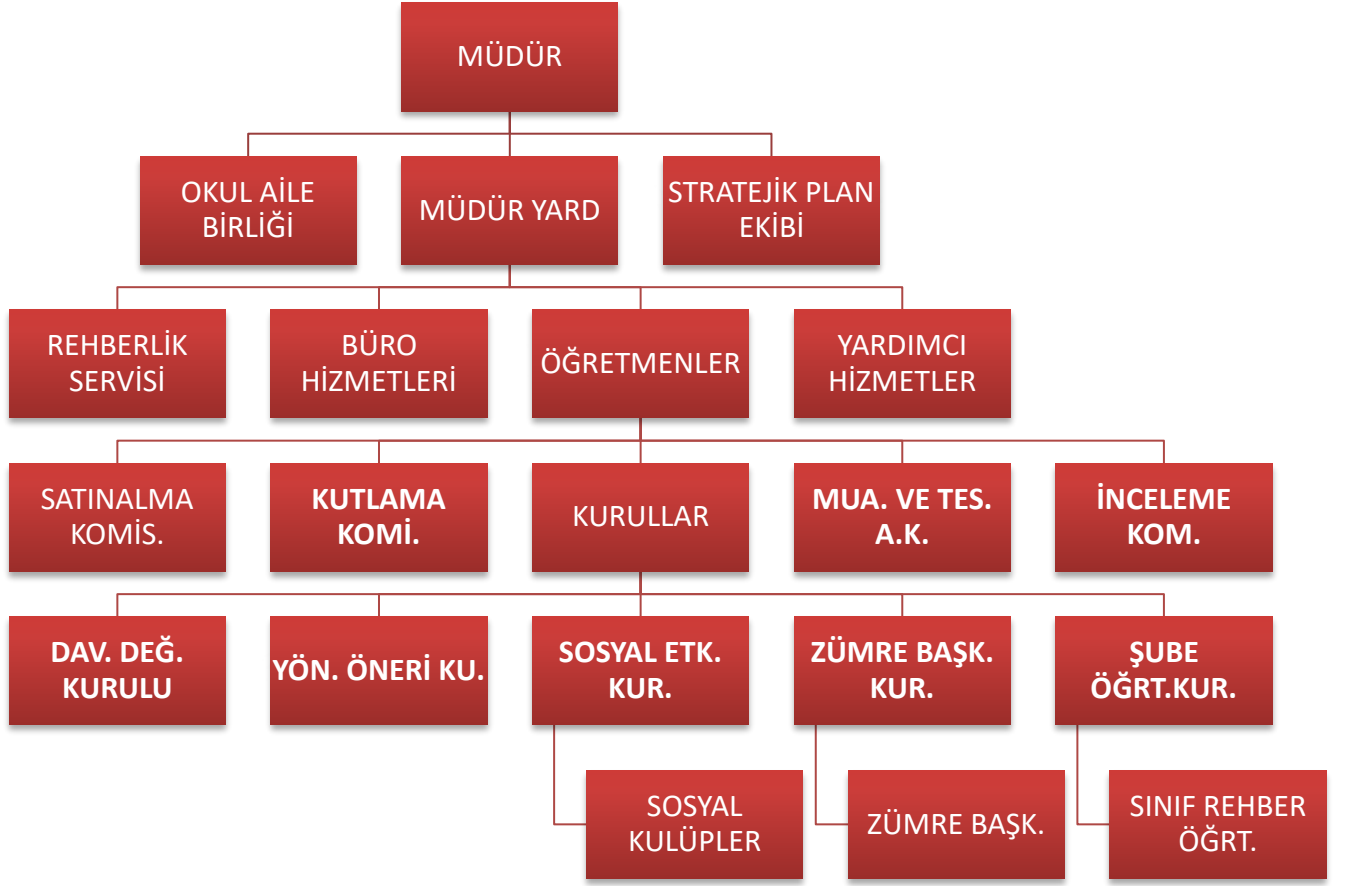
MÜDÜR

OKUL AİLE BİRLİĞİ

MÜDÜR YARD

STRATEJİK PLAN EKİBİ

REHBERLİK SERVİSİ

BÜRO HİZMETLERİ

ÖĞRETMENLER

YARDIMCI HİZMETLER

SATINALMA KOMİS.

KUTLAMA KOMİ.

KURULLAR

MUA. VE TES. A.K.

İNCELEME KOM.

DAV. DEĞ. KURULU

YÖN. ÖNERİ KU.

SOSYAL ETK. KUR.

ZÜMRE BAŞK. KUR.

ŞUBE ÖĞRT.KUR.

SOSYAL KULÜPLER

ZÜMRE BAŞK.

SINIF REHBER ÖĞRT.